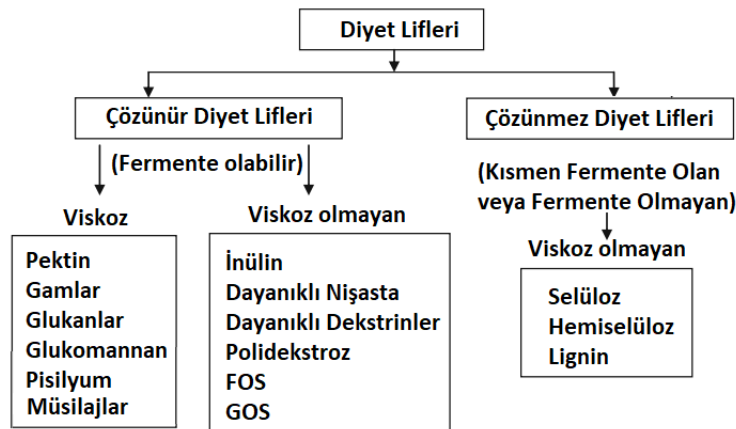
Diyet Lifleri

Çözünür Diyet Lifleri

(Fermente olabilir)

Viskoz

Pektin
Gamlar
Glukanlar
Glukomannan
Pisilyum
Müsilajlar

Viskoz olmayan

İnülin
Dayanıklı Nişasta
Dayanıklı Dekstrinler
Polidekstroz
FOS
GOS

Çözünmez Diyet Lifleri

(Kısmen Fermente Olan veya Fermente Olmayan)

Viskoz olmayan

Selüloz
Hemiselüloz
Lignin